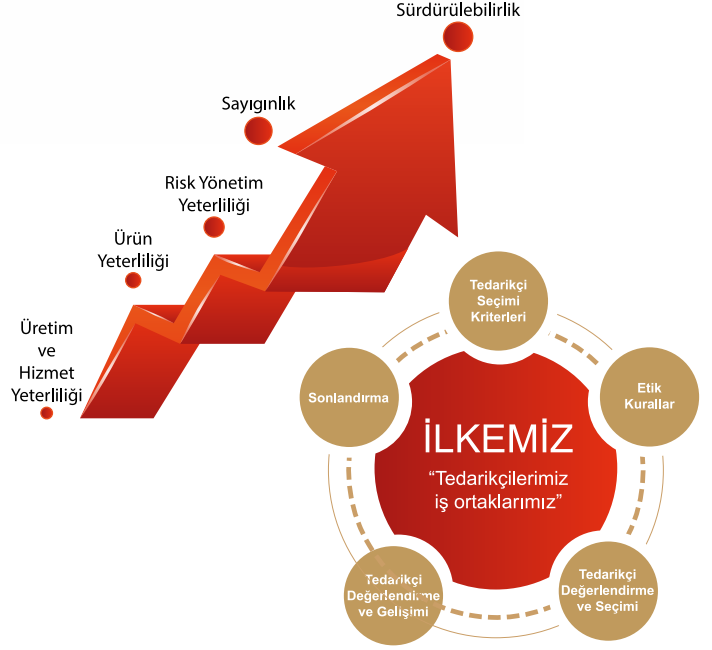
Sürdürülebilirlik

Sayıgınlık

Risk Yönetim Yeterliliği

Ürün Yeterliliği

Üretim ve Hizmet Yeterliliği

Tedarikçi Seçimi Kriterleri

Etik Kurallar

Tedarikçi Değerlendirme ve Seçimi

Tedarikçi Değerlendirme ve Gelişimi

Sonlandırma

İLKEMIZ

"Tedarikçilerimiz iş ortaklarımız"